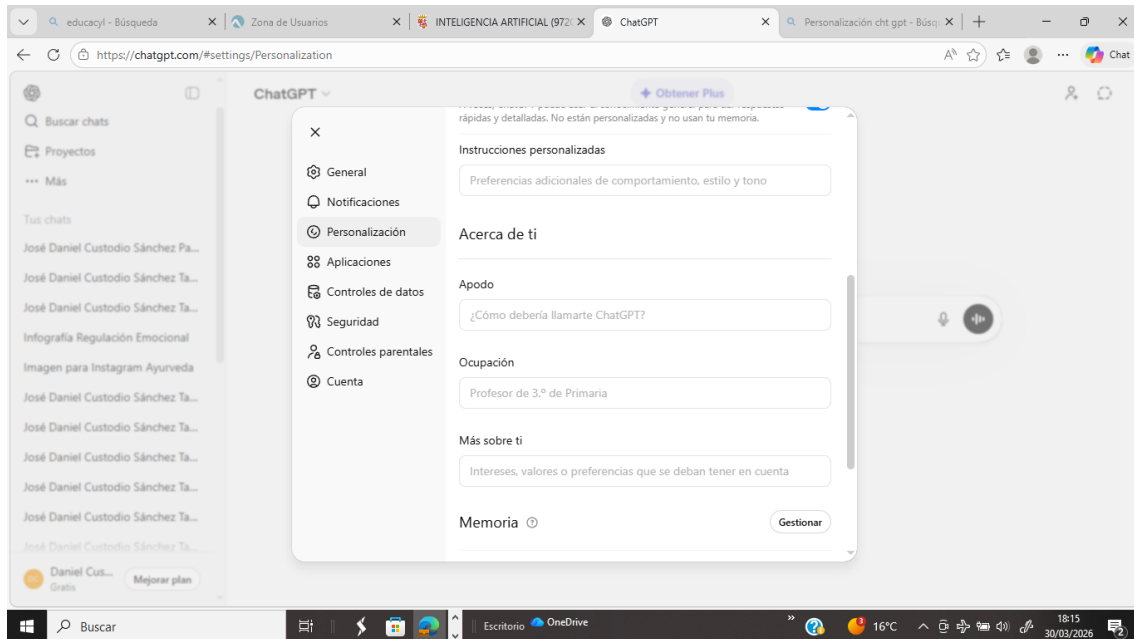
educacyl - Búsqueda
Zona de Usuarios
INTELIGENCIA ARTIFICIAL (972
ChatGPT
Personalización cht gpt - Búsq

https://chatgpt.com/#settings/Personalization

Chat

Buscar chats
Proyectos
Más

Tus chats
José Daniel Custodio Sánchez Pa...
José Daniel Custodio Sánchez Ta...
José Daniel Custodio Sánchez Ta...
Infografía Regulación Emocional
Imagen para Instagram Ayurveda
José Daniel Custodio Sánchez Ta...
José Daniel Custodio Sánchez Ta...
José Daniel Custodio Sánchez Ta...
José Daniel Custodio Sánchez Ta...
José Daniel Custodio Sánchez Ta...
José Daniel Custodio Sánchez Ta...

DC Daniel Cus...
Gratis
Mejorar plan

ChatGPT
Obtener Plus

×
General
Notificaciones
Personalización
Aplicaciones
Controles de datos
Seguridad
Controles parentales
Cuenta

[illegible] rápidas y detalladas. No están personalizadas y no usan tu memoria.

Instrucciones personalizadas
Preferencias adicionales de comportamiento, estilo y tono

Acerca de ti

Apodo
¿Cómo debería llamarte ChatGPT?

Ocupación
Profesor de 3.º de Primaria

Más sobre ti
Intereses, valores o preferencias que se deban tener en cuenta

Memoria
Gestionar

Buscar
Escritorio
OneDrive
16°C
18:15
30/03/2026